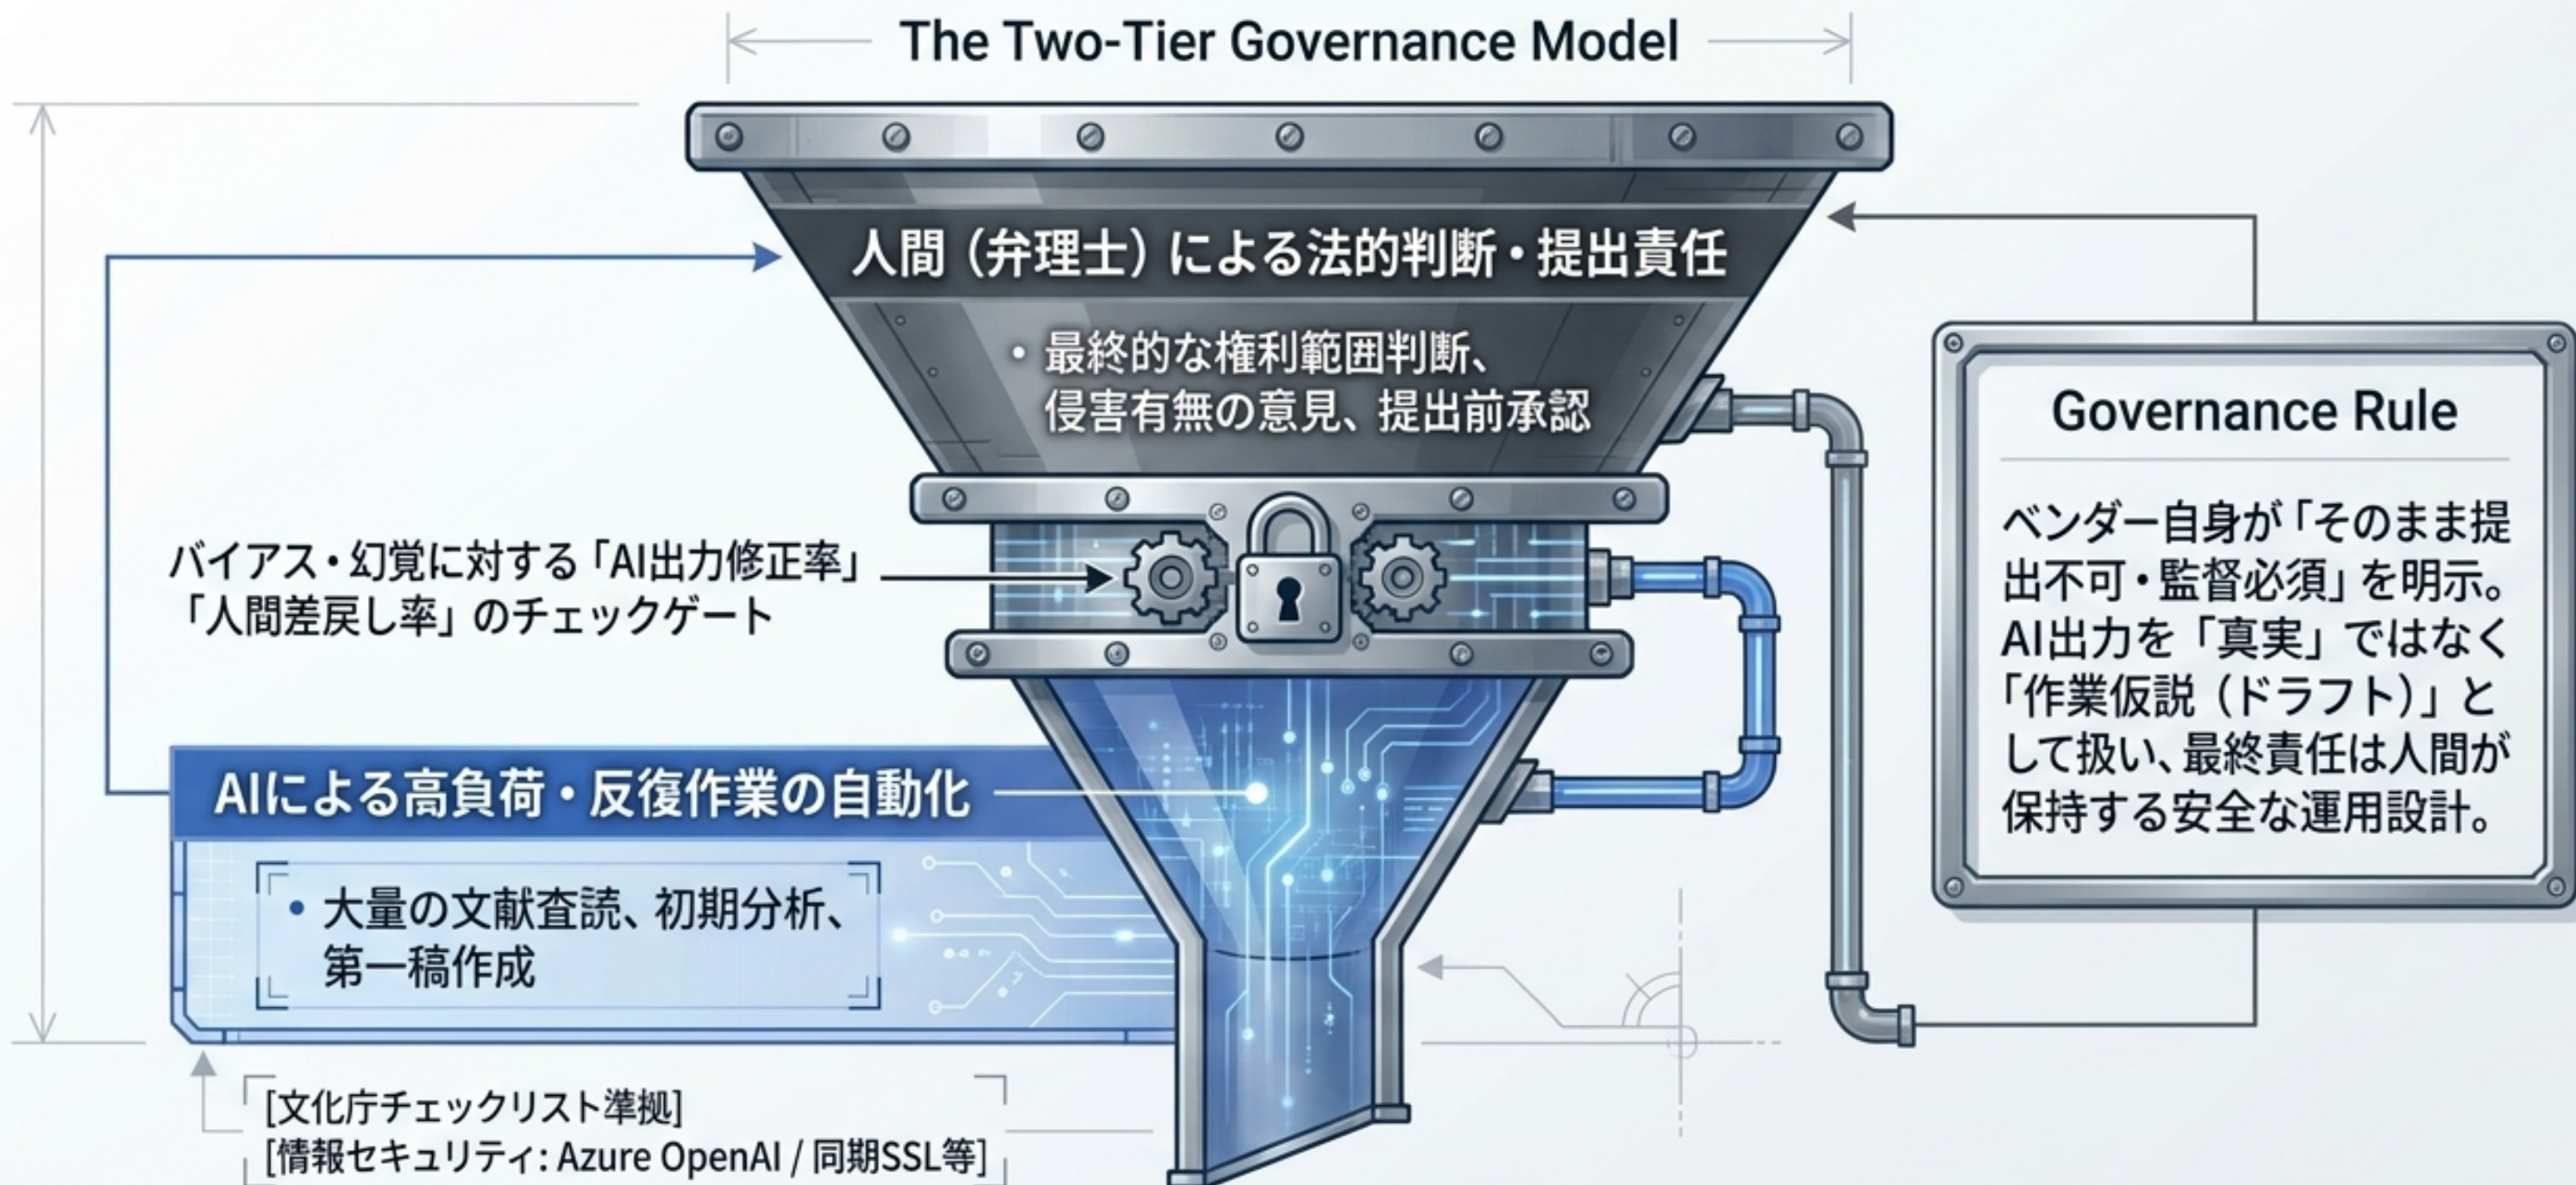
The Two-Tier Governance Model

人間（弁理士）による法的判断・提出責任

• 最終的な権利範囲判断、侵害有無の意見、提出前承認

バイアス・幻覚に対する「AI出力修正率」「人間差戻し率」のチェックゲート

AIによる高負荷・反復作業の自動化

• 大量の文献査読、初期分析、第一稿作成

[文化庁チェックリスト準拠]
[情報セキュリティ: Azure OpenAI / 同期SSL等]

Governance Rule

ベンダー自身が「そのまま提出不可・監督必須」を明示。AI出力を「真実」ではなく「作業仮説（ドラフト）」として扱い、最終責任は人間が保持する安全な運用設計。